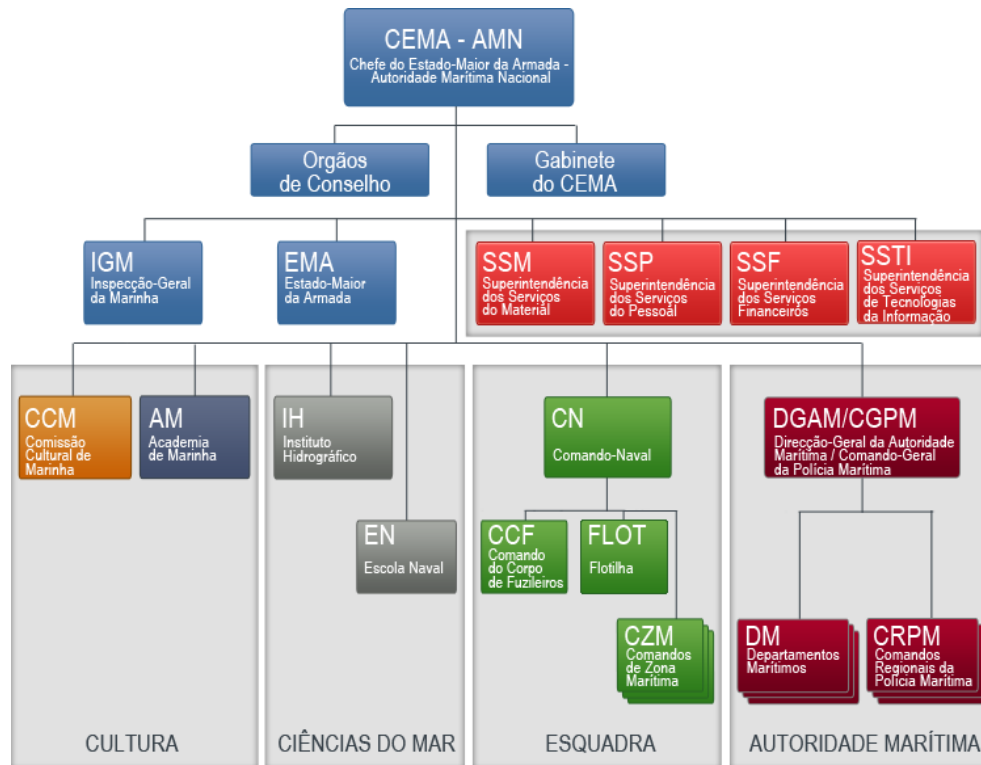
CEMA - AMN
Chefe do Estado-Maior da Armada - Autoridade Marítima Nacional

Orgãos de Conselho

Gabinete do CEMA

IGM
Inspecção-Geral da Marinha

EMA
Estado-Maior da Armada

SSM
Superintendência dos Serviços do Material

SSP
Superintendência dos Serviços do Pessoal

SSF
Superintendência dos Serviços Financeiros

SSTI
Superintendência dos Serviços de Tecnologias da Informação

CCM
Comissão Cultural de Marinha

AM
Academia de Marinha

IH
Instituto Hidrográfico

EN
Escola Naval

CN
Comando-Naval

CCF
Comando do Corpo de Fuzileiros

FLOT
Flotilha

CZM
Comandos de Zona Marítima

DGAM/CGPM
Direcção-Geral da Autoridade Marítima / Comando-Geral da Polícia Marítima

DM
Departamentos Marítimos

CRPM
Comandos Regionais da Polícia Marítima

CULTURA

CIÊNCIAS DO MAR

ESQUADRA

AUTORIDADE MARÍTIMA